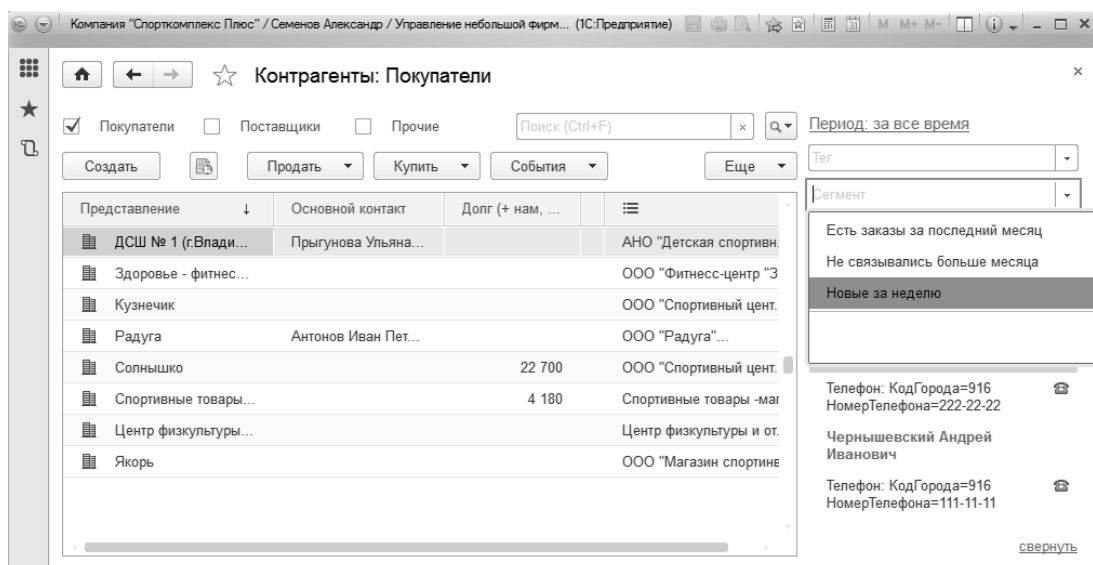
Компания "Спорткомплекс Плюс" / Семенов Александр / Управление небольшой фирм... (1С:Предприятие) M M+ M-

Контрагенты: Покупатели

Покупатели Поставщики Прочие Поиск (Ctrl+F)

Период: за все время

Создать Продать Купить События Еще

Тег

Сегмент

| Представление ↓ | Основной контакт | Долг (+ нам, ... | |
|---|---|---|---|
| ДСШ № 1 (г.Влади... | Прыгунова Ульяна... | | АНО "Детская спортивн. |
| Здоровье - фитнес... | | | ООО "Фитнесс-центр "З |
| Кузнечик | | | ООО "Спортивный цент. |
| Радуга | Антонов Иван Пет... | | ООО "Радуга"... |
| Солнышко | | 22 700 | ООО "Спортивный цент. |
| Спортивные товары... | | 4 180 | Спортивные товары -маг |
| Центр физкультуры... | | | Центр физкультуры и от. |
| Якорь | | | ООО "Магазин спортивн |

Есть заказы за последний месяц
Не связывались больше месяца
Новые за неделю

Телефон: КодГорода=916 НомерТелефона=222-22-22

Чернышевский Андрей Иванович

Телефон: КодГорода=916 НомерТелефона=111-11-11

свернуть